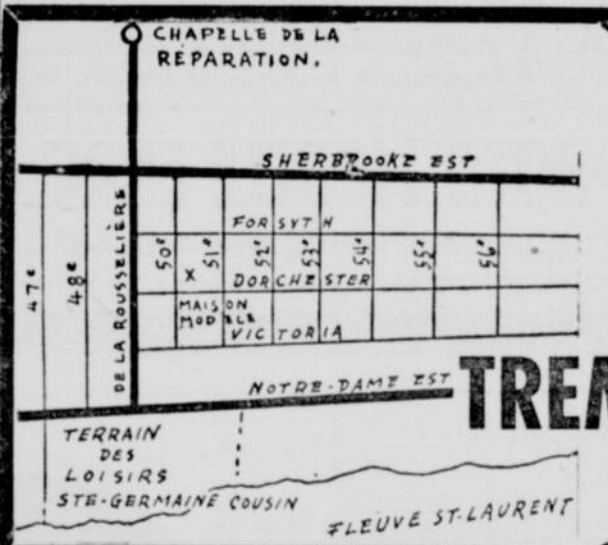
CHAPELLE DE LA RÉPARATION.

SHERBROOKE EST

FORSYTH

DORCHESTER

VICTORIA

MAISON MODÈLE

X

47e

48e

DE LA ROUSSELIÈRE

50e

51e

52e

53e

54e

55e

56e

NOTRE-DAME EST

TREM

TERRAIN DES LOISIRS STE-GERMAINE COUSIN

FLEUVE ST-LAURENT